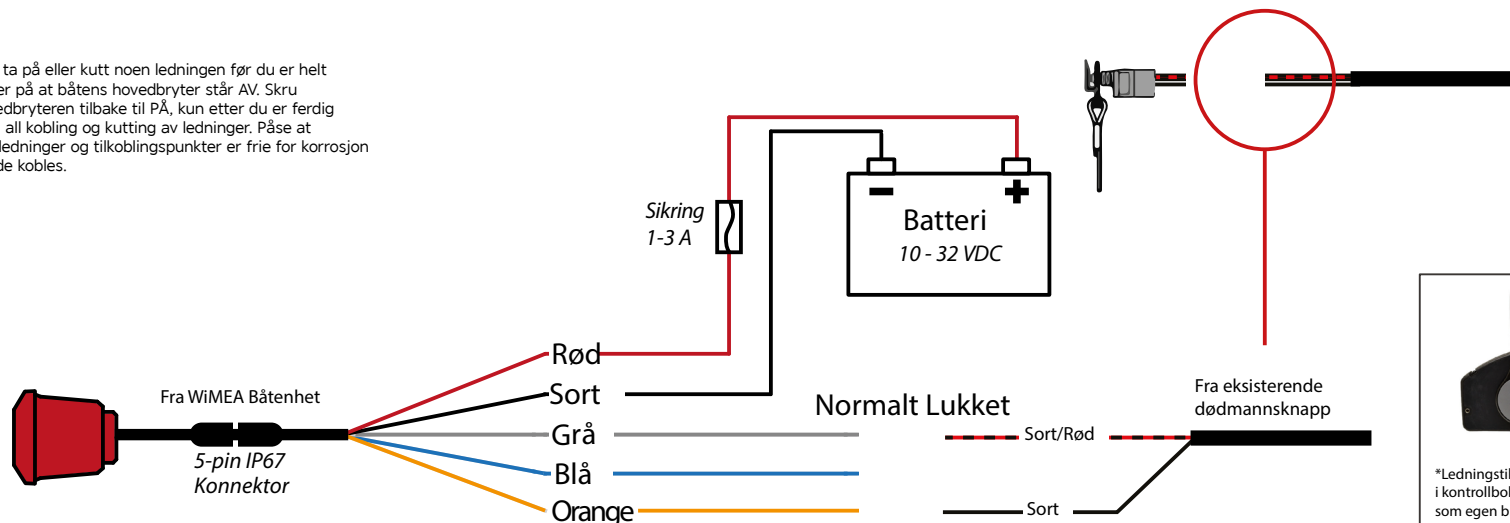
ta på eller kutt noen ledningen før du er helt er på at båtens hovedbryter står AV. Skru edbryteren tilbake til PÅ, kun etter du er ferdig all kobling og kutting av ledninger. Påse at ledninger og tilkoblingspunkter er frie for korrosjon de kobles.

Sikring
1-3 A

Batteri
10 - 32 VDC

Rød
Sort
Grå
Blå
Orange

Fra WiMEA Båtenhet

5-pin IP67
Konnektor

Normalt Lukket

Sort/Rød
Sort

Fra eksisterende
dødmannsknapp

*Ledningstil
i kontrollbol
som egen b